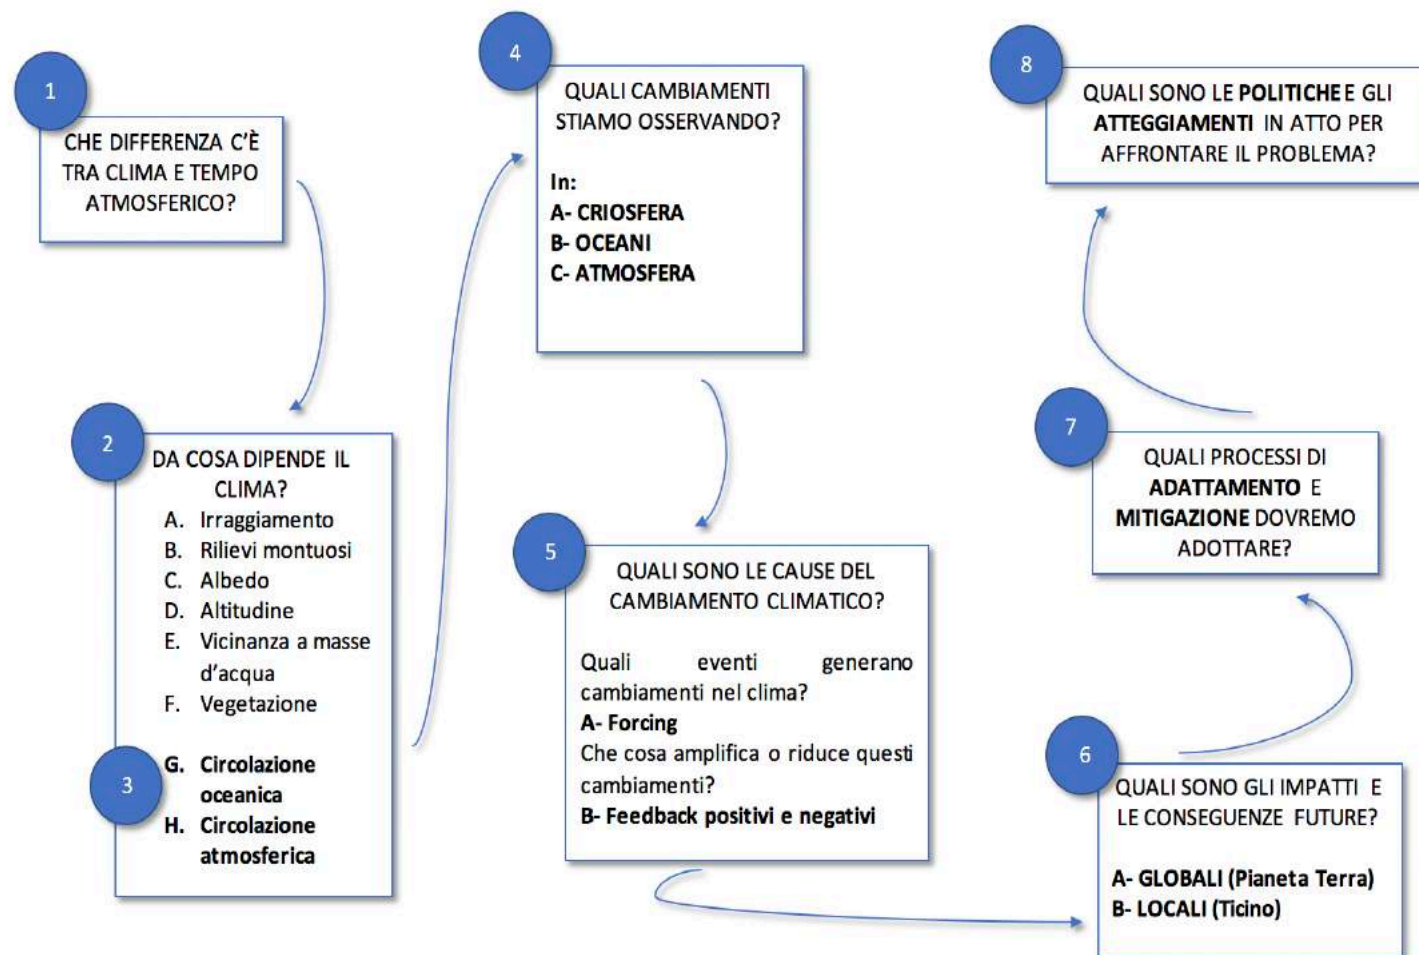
1

CHE DIFFERENZA C'È TRA CLIMA E TEMPO ATMOSFERICO?

2

DA COSA DIPENDE IL CLIMA?

A. Irraggiamento
B. Rilievi montuosi
C. Albedo
D. Altitudine
E. Vicinanza a masse d'acqua
F. Vegetazione

3

G. Circolazione oceanica
H. Circolazione atmosferica

4

QUALI CAMBIAMENTI STIAMO OSSERVANDO?

In:
A- CRIOSFERA
B- OCEANI
C- ATMOSFERA

5

QUALI SONO LE CAUSE DEL CAMBIAMENTO CLIMATICO?

Quali eventi generano cambiamenti nel clima?
A- Forcing
Che cosa amplifica o riduce questi cambiamenti?
B- Feedback positivi e negativi

6

QUALI SONO GLI IMPATTI E LE CONSEGUENZE FUTURE?

A- GLOBALI (Pianeta Terra)
B- LOCALI (Ticino)

7

QUALI PROCESSI DI ADATTAMENTO E MITIGAZIONE DOVREMO ADOTTARE?

8

QUALI SONO LE POLITICHE E GLI ATTEGGIAMENTI IN ATTO PER AFFRONTARE IL PROBLEMA?